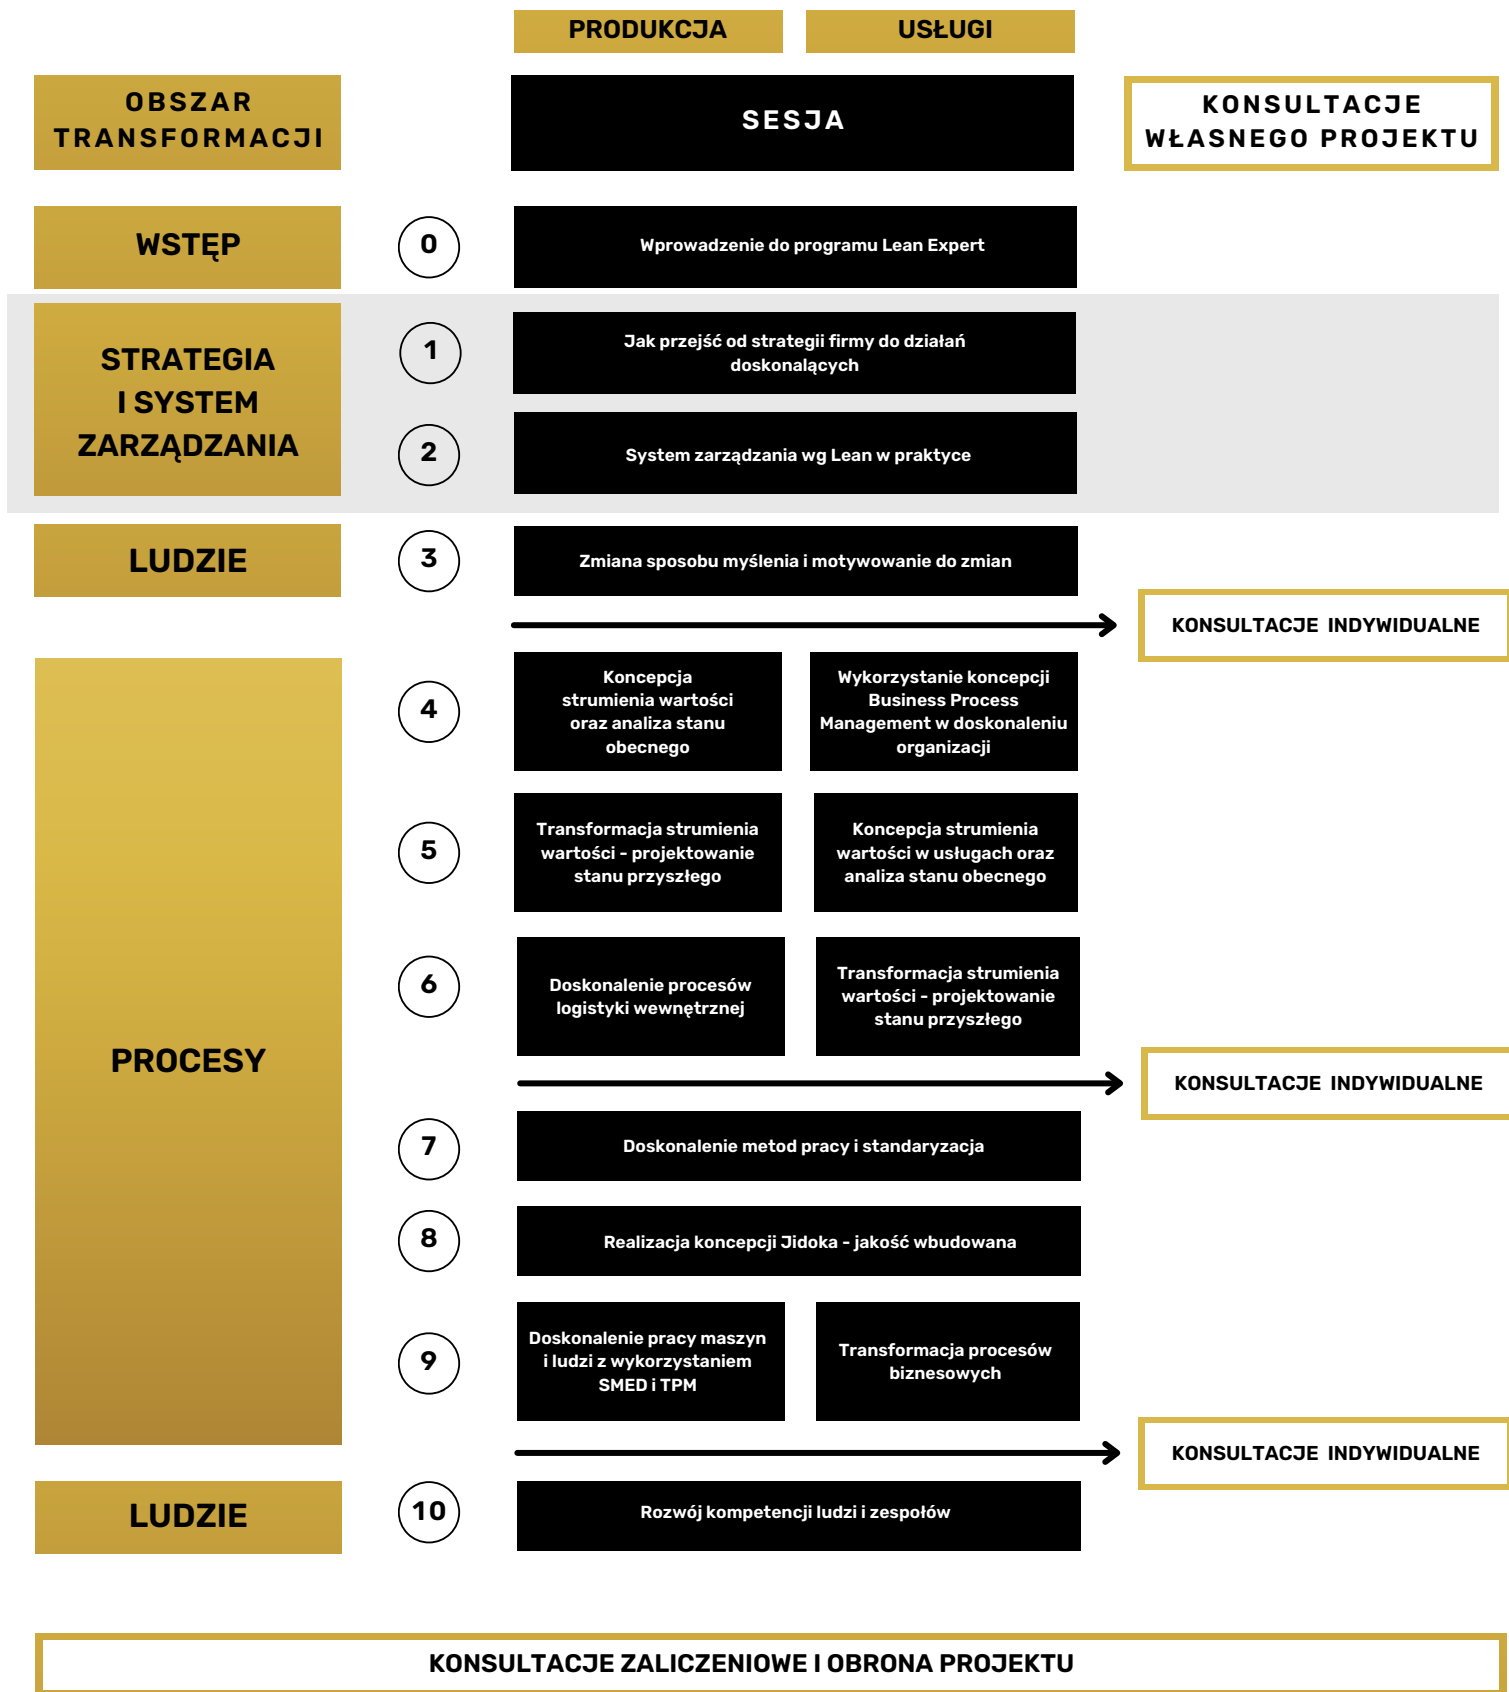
PRODUKCJA

USŁUGI

OBSZAR TRANSFORMACJI

SESJA

KONSULTACJE WŁASNEGO PROJEKTU

WSTĘP

0

Wprowadzenie do programu Lean Expert

STRATEGIA I SYSTEM ZARZĄDZANIA

1

Jak przejść od strategii firmy do działań doskonalących

2

System zarządzania wg Lean w praktyce

LUDZIE

3

Zmiana sposobu myślenia i motywowanie do zmian

KONSULTACJE INDYWIDUALNE

PROCESY

4

Koncepcja strumienia wartości oraz analiza stanu obecnego

Wykorzystanie koncepcji Business Process Management w doskonaleniu organizacji

5

Transformacja strumienia wartości - projektowanie stanu przyszłego

Koncepcja strumienia wartości w usługach oraz analiza stanu obecnego

6

Doskonalenie procesów logistyki wewnętrznej

Transformacja strumienia wartości - projektowanie stanu przyszłego

KONSULTACJE INDYWIDUALNE

7

Doskonalenie metod pracy i standaryzacja

8

Realizacja koncepcji Jidoka - jakość wbudowana

9

Doskonalenie pracy maszyn i ludzi z wykorzystaniem SMED i TPM

Transformacja procesów biznesowych

KONSULTACJE INDYWIDUALNE

LUDZIE

10

Rozwój kompetencji ludzi i zespołów

KONSULTACJE ZALICZENIOWE I OBRONA PROJEKTU